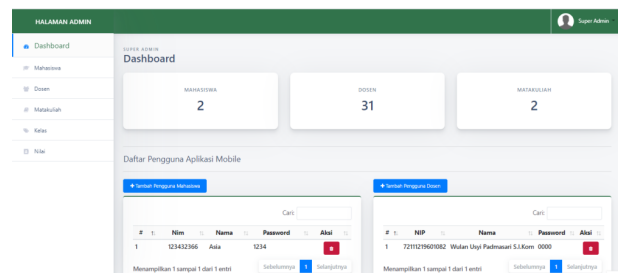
HALAMAN ADMIN

Super Admin

Dashboard
Mahasiswa
Dosen
Matakuliah
Kelas
Nilai

SUPER ADMIN
Dashboard

MAHASISWA
2

DOSEN
31

MATAKULIAH
2

Daftar Pengguna Aplikasi Mobile

+ Tambah Pengguna Mahasiswa

Cari:

| # | Nim | Nama | Password | Aksi |
|---|---|---|---|---|
| 1 | 123432366 | Asia | 1234 | |

Menampilkan 1 sampai 1 dari 1 entri

Sebelumnya 1 Selanjutnya

+ Tambah Pengguna Dosen

Cari:

| # | NIP | Nama | Password | Aksi |
|---|---|---|---|---|
| 1 | 72111219601082 | Wulan Usyi Padmasari S.I.Kom | 0000 | |

Menampilkan 1 sampai 1 dari 1 entri

Sebelumnya 1 Selanjutnya